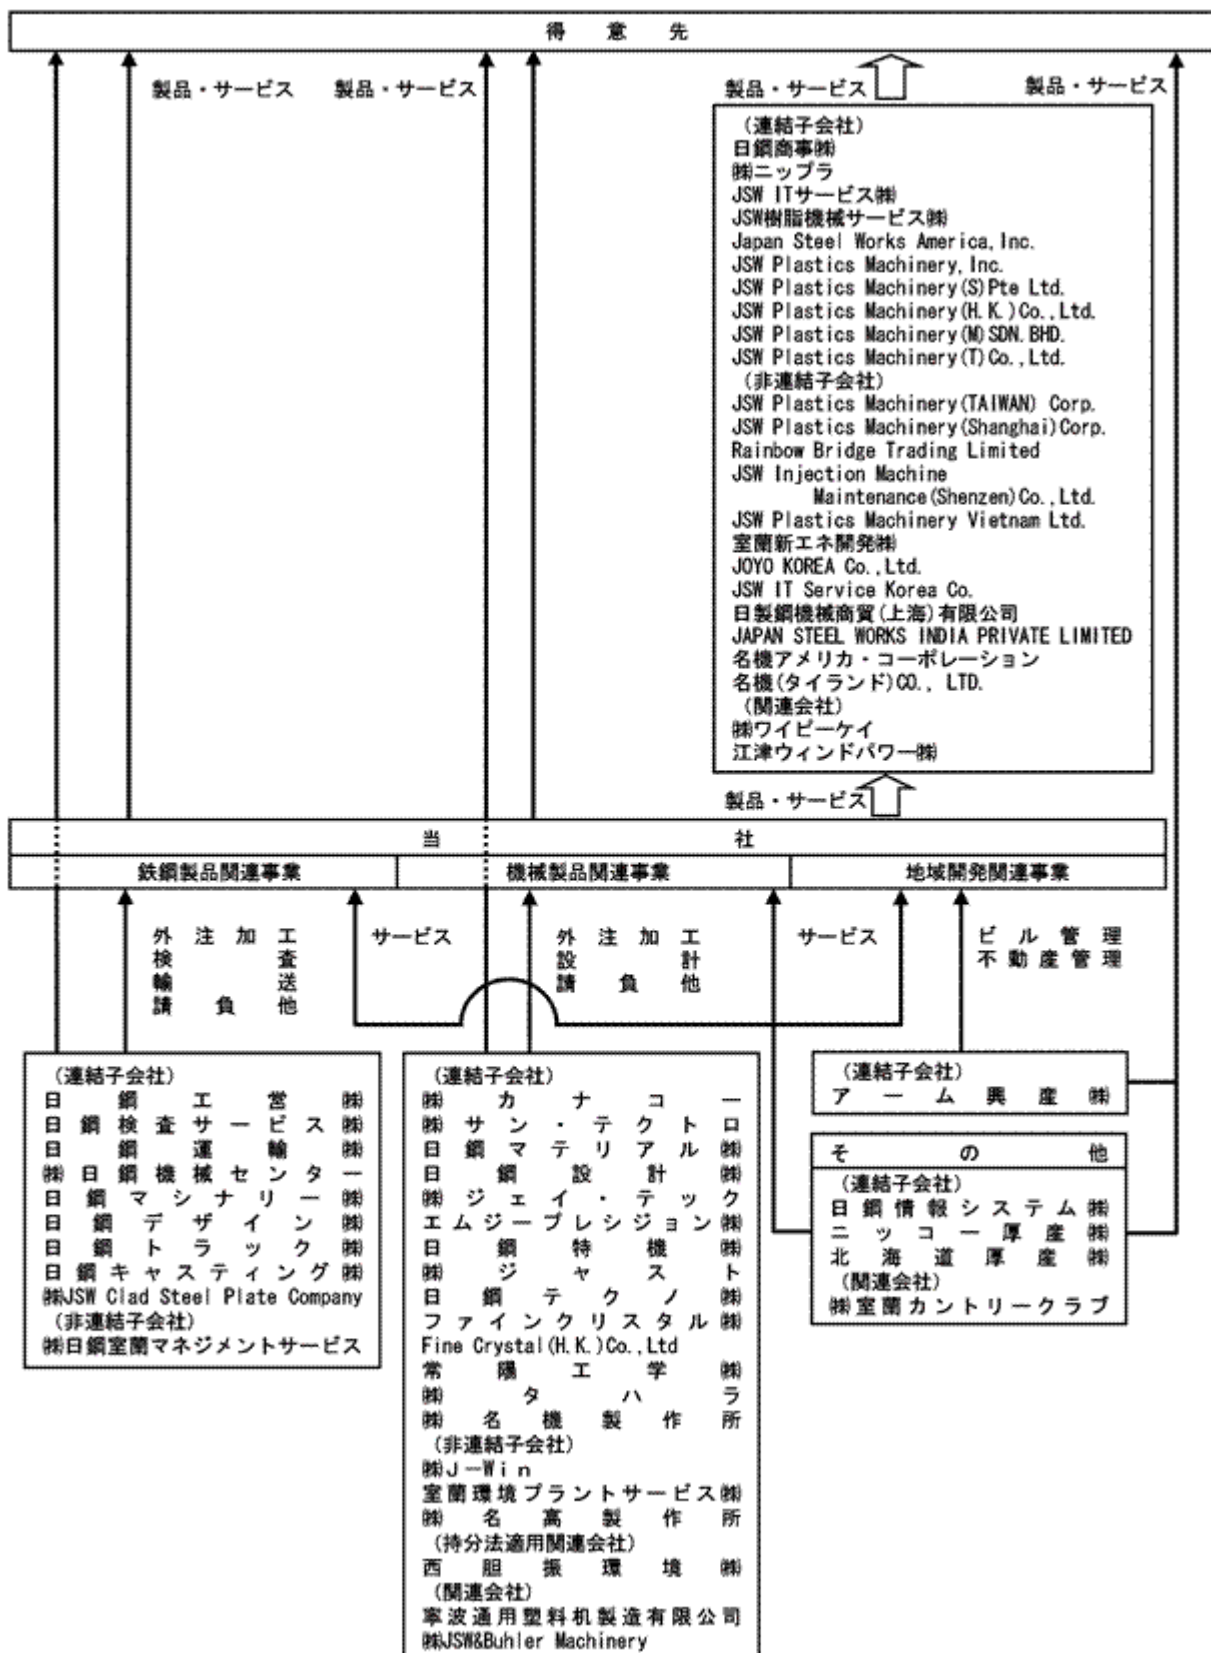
得意先

製品・サービス　製品・サービス　製品・サービス　製品・サービス

（連結子会社）
日鋼商事㈱
㈱ニップラ
JSW ITサービス㈱
JSW樹脂機械サービス㈱
Japan Steel Works America, Inc.
JSW Plastics Machinery, Inc.
JSW Plastics Machinery(S)Pte Ltd.
JSW Plastics Machinery(H.K.)Co., Ltd.
JSW Plastics Machinery(M)SDN.BHD.
JSW Plastics Machinery(T)Co., Ltd.
（非連結子会社）
JSW Plastics Machinery(TAIWAN) Corp.
JSW Plastics Machinery(Shanghai)Corp.
Rainbow Bridge Trading Limited
JSW Injection Machine Maintenance(Shenzen)Co., Ltd.
JSW Plastics Machinery Vietnam Ltd.
室蘭新エネ開発㈱
JOYO KOREA Co., Ltd.
JSW IT Service Korea Co.
日製鋼機械商貿(上海)有限公司
JAPAN STEEL WORKS INDIA PRIVATE LIMITED
名機アメリカ・コーポレーション
名機(タイランド)CO., LTD.
（関連会社）
㈱ワイピーケイ
江津ウィンドパワー㈱

製品・サービス

当社

| 鉄鋼製品関連事業 | 機械製品関連事業 | 地域開発関連事業 |
|---|---|---|

外注加工
検査
輸送
請負他

サービス

外注加工
設計
請負他

サービス

ビル管理
不動産管理

（連結子会社）
日鋼工営㈱
日鋼検査サービス㈱
日鋼運輸㈱
㈱日鋼機械センター
日鋼マシナリー㈱
日鋼デザイン㈱
日鋼トラック㈱
日鋼キャスティング㈱
㈱JSW Clad Steel Plate Company
（非連結子会社）
㈱日鋼室蘭マネジメントサービス

（連結子会社）
㈱カナコー
㈱サン・テクトロ
日鋼マテリアル㈱
日鋼設計㈱
㈱ジェイ・テック
エムジープレシジョン㈱
日鋼特機㈱
㈱ジャスト
日鋼テクノ㈱
ファインクリスタル㈱
Fine Crystal(H.K.)Co., Ltd
常陽工学㈱
㈱タハラ
㈱名機製作所
（非連結子会社）
㈱J－Win
室蘭環境プラントサービス㈱
㈱名萬製作所
（持分法適用関連会社）
西胆振環境㈱
（関連会社）
寧波通用塑料机製造有限公司
㈱JSW&Buhler Machinery

（連結子会社）
アーム興産㈱

その他
（連結子会社）
日鋼情報システム㈱
ニッコー厚産㈱
北海道厚産㈱
（関連会社）
㈱室蘭カントリークラブ